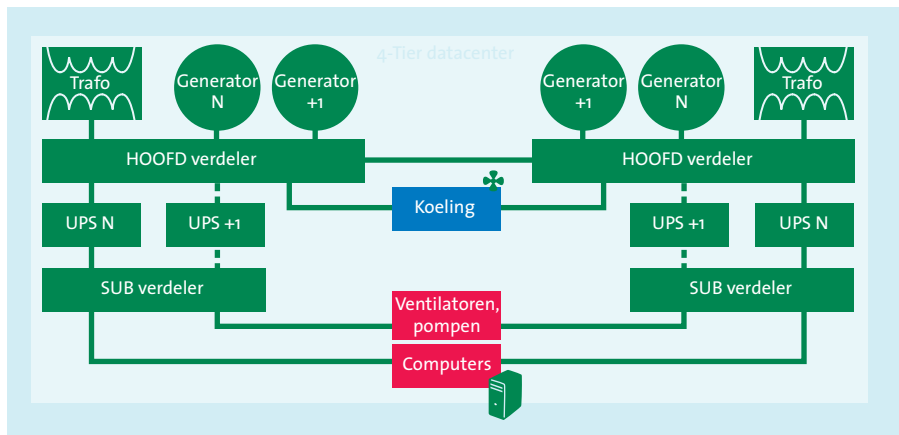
4-Tier datacenter

Trafo

Generator N

Generator +1

Generator +1

Generator N

Trafo

HOOFD verdeler

HOOFD verdeler

Koeling

UPS N

UPS +1

UPS +1

UPS N

SUB verdeler

SUB verdeler

Ventilatoren, pompen

Computers